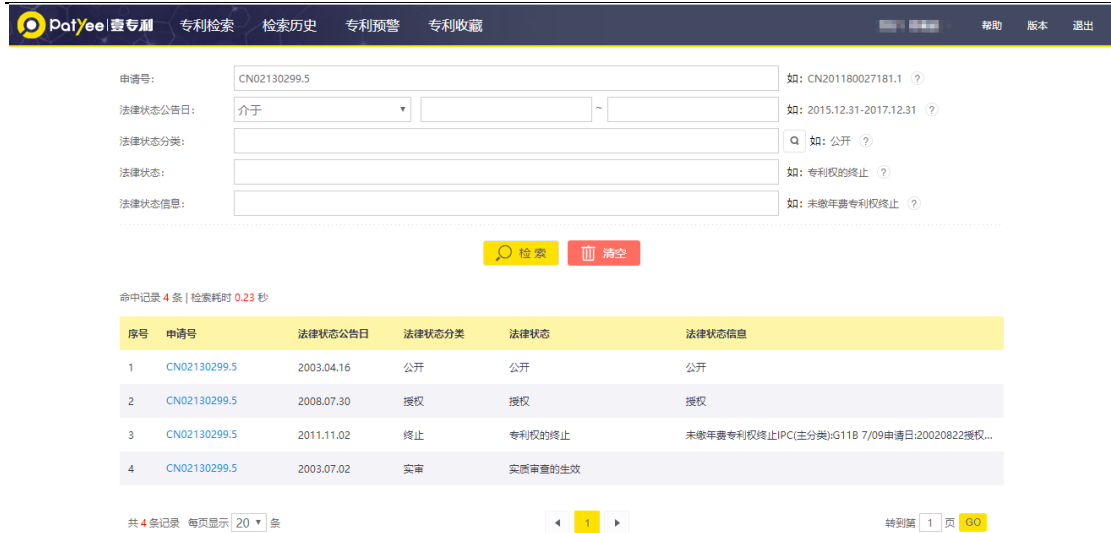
PatYee|壹专利 专利检索 检索历史 专利预警 专利收藏 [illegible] 帮助 版本 退出

申请号: CN02130299.5 如: CN201180027181.1 ?

法律状态公告日: 介于 ~ 如: 2015.12.31-2017.12.31 ?

法律状态分类: 如: 公开 ?

法律状态: 如: 专利权的终止 ?

法律状态信息: 如: 未缴年费专利权终止 ?

检索 清空

命中记录 4 条 | 检索耗时 0.23 秒

| 序号 | 申请号 | 法律状态公告日 | 法律状态分类 | 法律状态 | 法律状态信息 |
|---|---|---|---|---|---|
| 1 | CN02130299.5 | 2003.04.16 | 公开 | 公开 | 公开 |
| 2 | CN02130299.5 | 2008.07.30 | 授权 | 授权 | 授权 |
| 3 | CN02130299.5 | 2011.11.02 | 终止 | 专利权的终止 | 未缴年费专利权终止IPC(主分类):G11B 7/09申请日:20020822授权... |
| 4 | CN02130299.5 | 2003.07.02 | 实审 | 实质审查的生效 | |

共 4 条记录 每页显示 20 条 1 转到第 1 页 GO